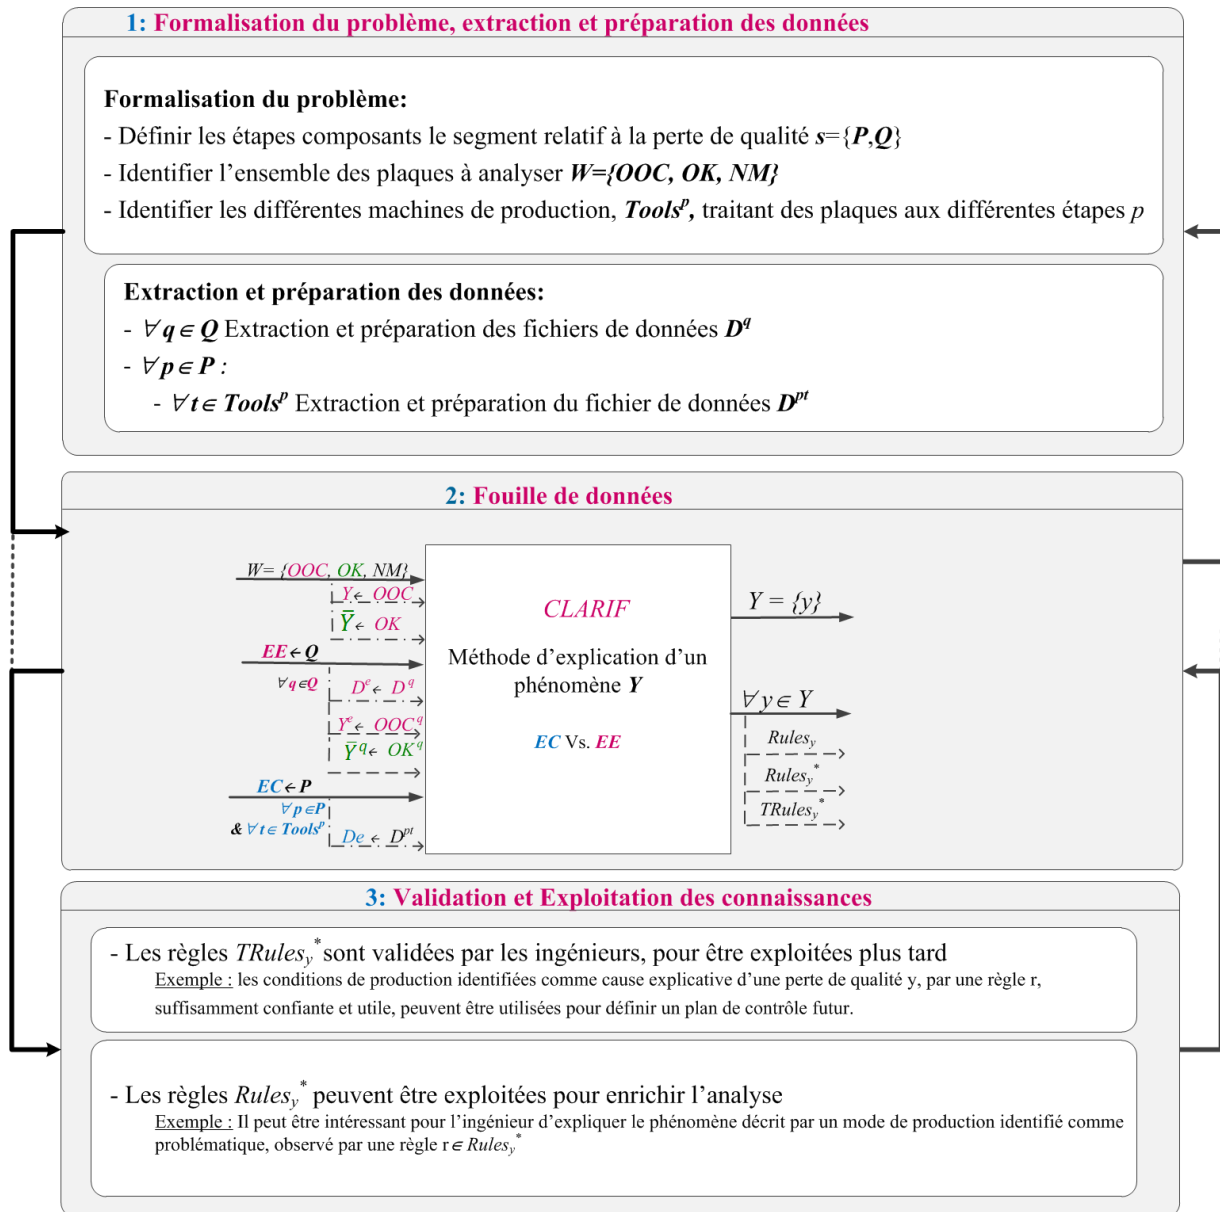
1: Formalisation du problème, extraction et préparation des données

Formalisation du problème:
- Définir les étapes composants le segment relatif à la perte de qualité $s=\{P,Q\}$
- Identifier l'ensemble des plaques à analyser $W=\{OOC, OK, NM\}$
- Identifier les différentes machines de production, $Tools^p$, traitant des plaques aux différentes étapes $p$

Extraction et préparation des données:
- $\forall q \in Q$ Extraction et préparation des fichiers de données $D^q$
- $\forall p \in P$ :
- $\forall t \in Tools^p$ Extraction et préparation du fichier de données $D^{pt}$

2: Fouille de données

$W=\{OOC, OK, NM\}$
$Y \leftarrow OOC$
$\bar{Y} \leftarrow OK$
$EE \leftarrow Q$
$\forall q \in Q$
$D^e \leftarrow D^q$
$Y^e \leftarrow OOC^q$
$\bar{Y}^q \leftarrow OK^q$
$EC \leftarrow P$
$\forall p \in P$
& $\forall t \in Tools^p$
$De \leftarrow D^{pt}$

CLARIF
Méthode d'explication d'un phénomène $Y$
EC Vs. EE

$Y = \{y\}$
$\forall y \in Y$
$Rules_y$
$Rules_y^*$
$TRules_y^*$

3: Validation et Exploitation des connaissances

- Les règles $TRules_y^*$ sont validées par les ingénieurs, pour être exploitées plus tard
Exemple : les conditions de production identifiées comme cause explicative d'une perte de qualité y, par une règle r, suffisamment confiante et utile, peuvent être utilisées pour définir un plan de contrôle futur.

- Les règles $Rules_y^*$ peuvent être exploitées pour enrichir l'analyse
Exemple : Il peut être intéressant pour l'ingénieur d'expliquer le phénomène décrit par un mode de production identifié comme problématique, observé par une règle r $\in Rules_y^*$